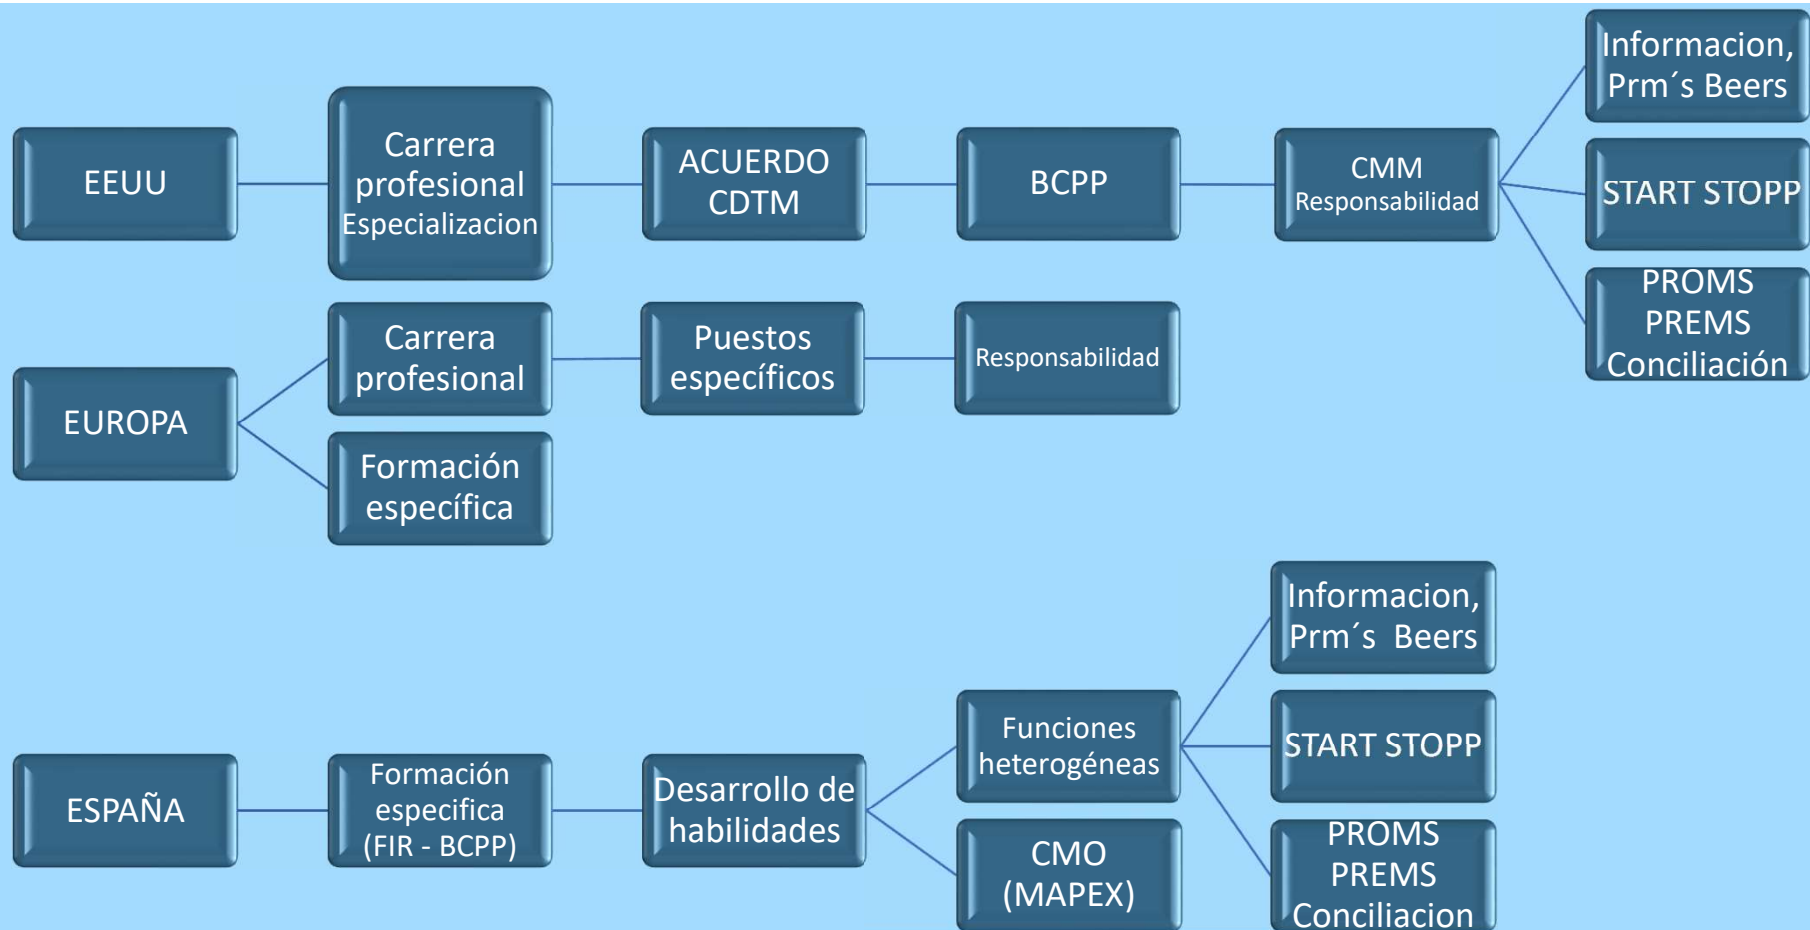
EEUU

Carrera profesional Especializacion

ACUERDO CDTM

BCPP

CMM Responsabilidad

Informacion, Prm´s Beers

START STOPP

PROMS PREMS Conciliación

EUROPA

Carrera profesional

Puestos específicos

Responsabilidad

Formación específica

ESPAÑA

Formación especifica (FIR - BCPP)

Desarrollo de habilidades

Funciones heterogéneas

Informacion, Prm´s Beers

START STOPP

PROMS PREMS Conciliacion

CMO (MAPEX)